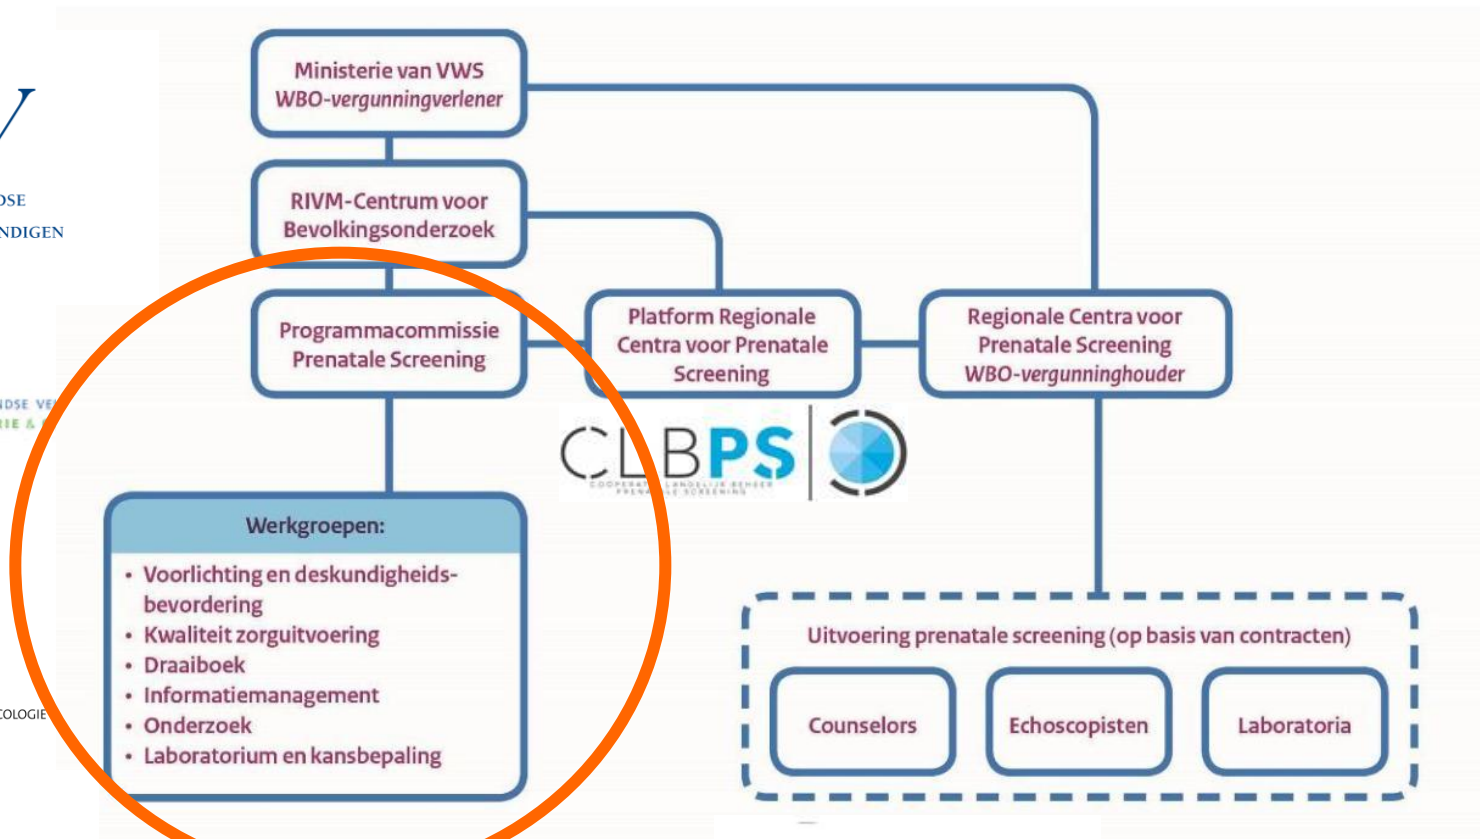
DSE
NDIGEN

DSE VE
RIE &

COLOGIE

Ministerie van VWS
WBO-vergunningverlener

RIVM-Centrum voor Bevolkingsonderzoek

Programmacommissie Prenatale Screening

Platform Regionale Centra voor Prenatale Screening

Regionale Centra voor Prenatale Screening
WBO-vergunninghouder

CLBPS
COOPERATIE LANDELIJK BEHEER PRENATALE SCREENING

Werkgroepen:
• Voorlichting en deskundigheidsbevordering
• Kwaliteit zorguitvoering
• Draaiboek
• Informatiemanagement
• Onderzoek
• Laboratorium en kansbepaling

Uitvoering prenatale screening (op basis van contracten)

Counselors

Echoscopisten

Laboratoria